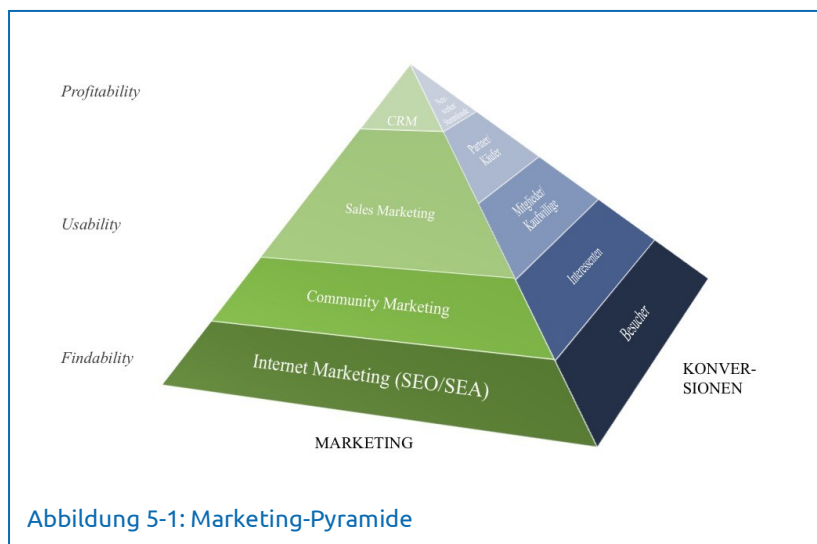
Profitability

Usability

Findability

CRM

Sales Marketing

Community Marketing

Internet Marketing (SEO/SEA)

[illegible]

Partner/ Käufer

Mitglieder/ Kaufwillige

Interessenten

Besucher

KONVERSIONEN

MARKETING

Abbildung 5-1: Marketing-Pyramide